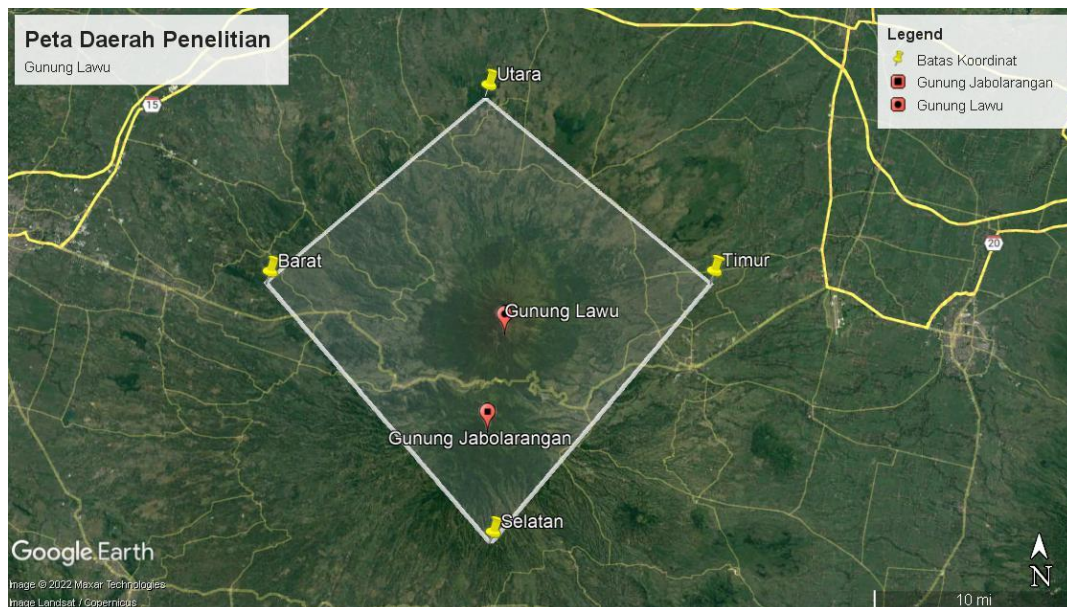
Peta Daerah Penelitian
Gunung Lawu

Legend
Batas Koordinat
Gunung Jabolarangan
Gunung Lawu

15
20

Utara
Barat
Timur
Gunung Lawu
Gunung Jabolarangan
Selatan

Google Earth
Image © 2022 Maxar Technologies
Image Landsat / Copernicus

N
10 mi